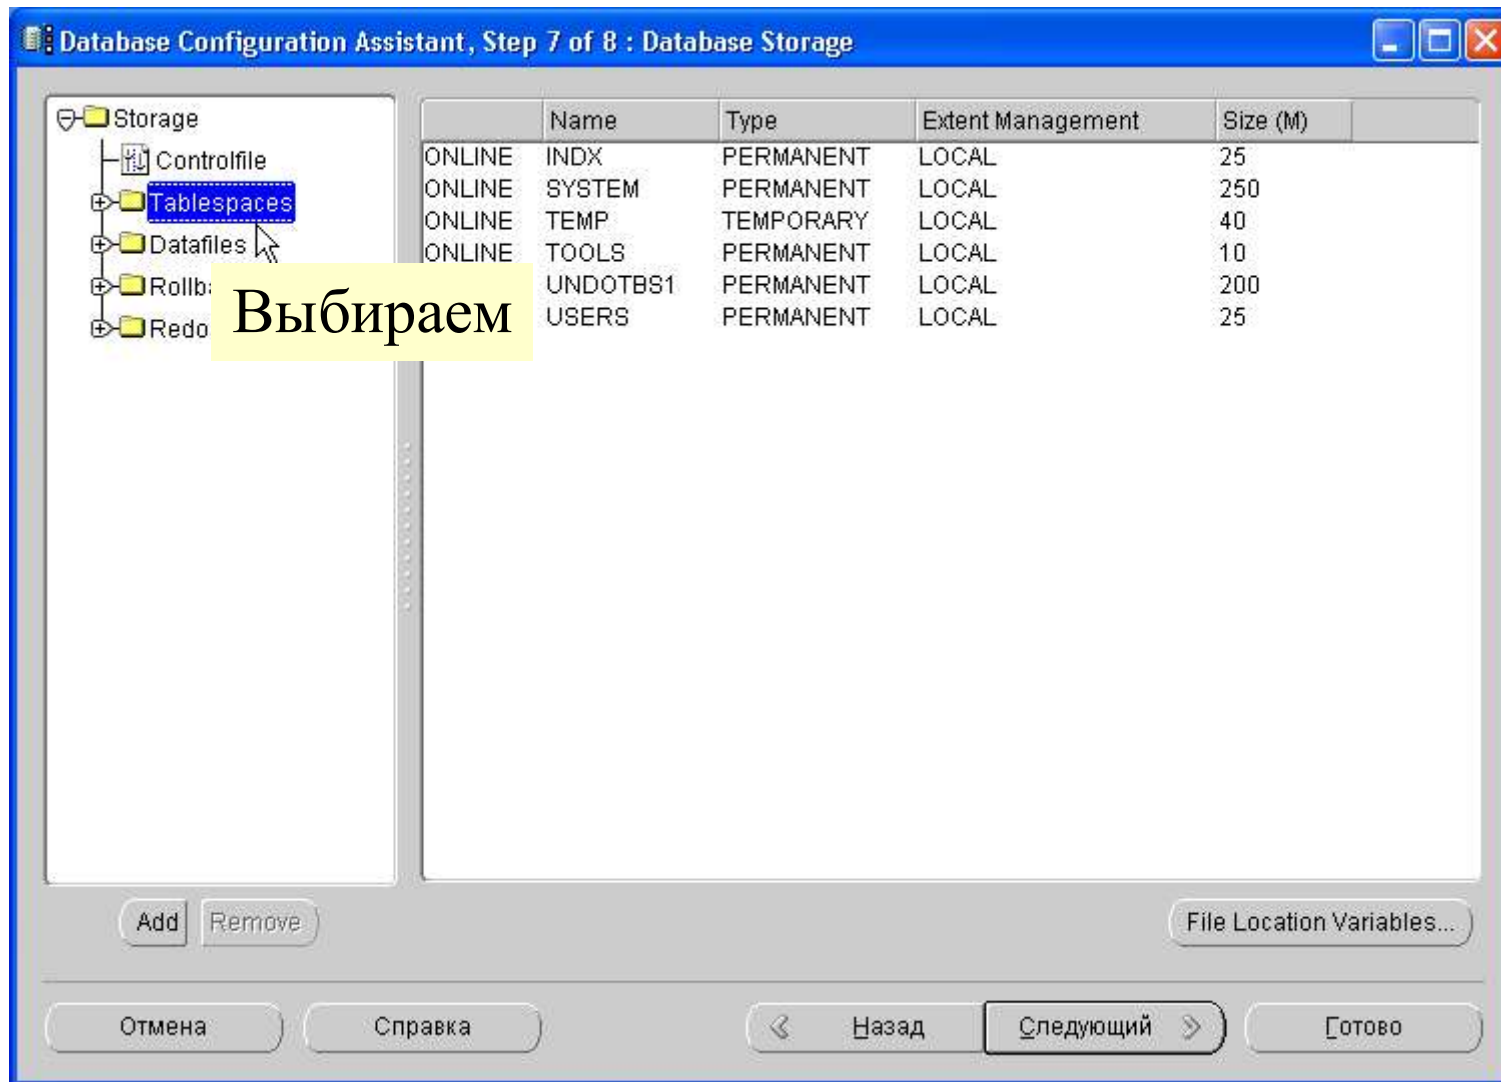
Database Configuration Assistant, Step 7 of 8 : Database Storage

Storage
Controlfile
Tablespaces
Datafiles
Rollb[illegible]
Redo

Выбираем

|  | Name | Type | Extent Management | Size (M) |
|---|---|---|---|---|
| ONLINE | INDX | PERMANENT | LOCAL | 25 |
| ONLINE | SYSTEM | PERMANENT | LOCAL | 250 |
| ONLINE | TEMP | TEMPORARY | LOCAL | 40 |
| ONLINE | TOOLS | PERMANENT | LOCAL | 10 |
| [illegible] | UNDOTBS1 | PERMANENT | LOCAL | 200 |
| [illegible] | USERS | PERMANENT | LOCAL | 25 |

Add Remove

File Location Variables...

Отмена Справка Назад Следующий Готово